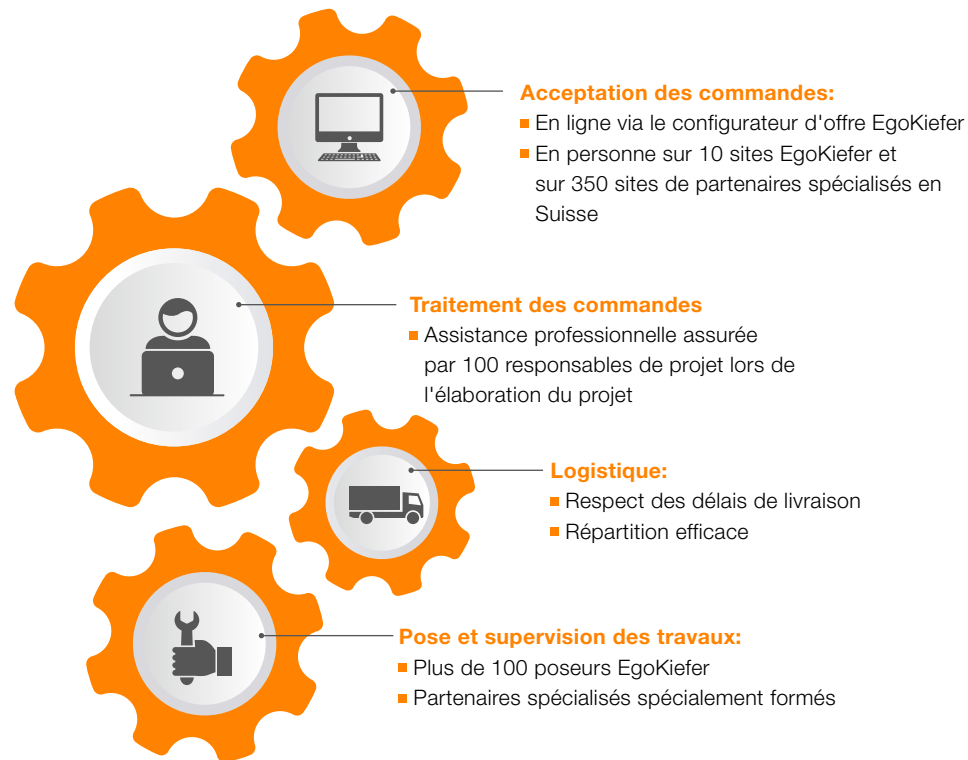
Acceptation des commandes:
En ligne via le configurateur d'offre EgoKiefer
En personne sur 10 sites EgoKiefer et sur 350 sites de partenaires spécialisés en Suisse

Traitement des commandes
Assistance professionnelle assurée par 100 responsables de projet lors de l'élaboration du projet

Logistique:
Respect des délais de livraison
Répartition efficace

Pose et supervision des travaux:
Plus de 100 poseurs EgoKiefer
Partenaires spécialisés spécialement formés